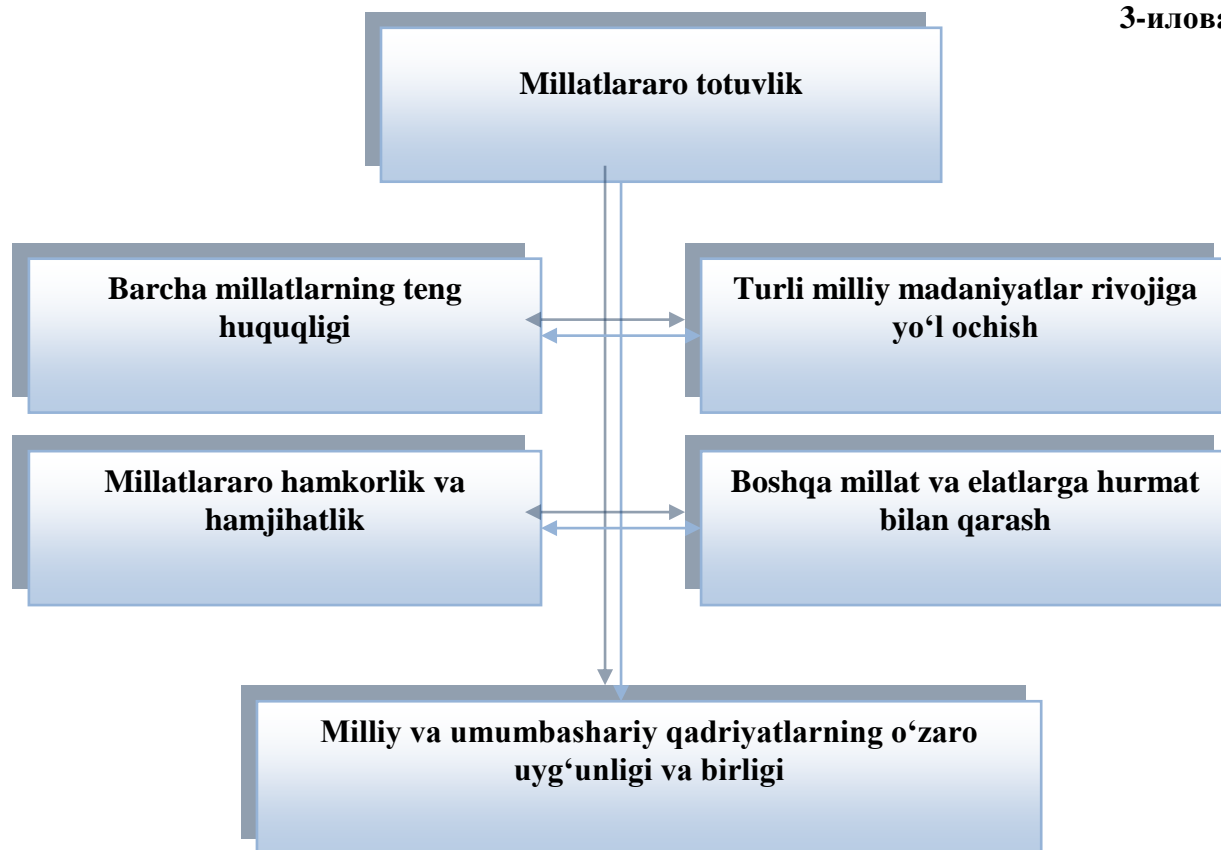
3-илова

Millatlararo totuvlik

Barcha millatlarning teng huquqligi

Turli milliy madaniyatlar rivojiga yo‘l ochish

Millatlararo hamkorlik va hamjihatlik

Boshqa millat va elatlarga hurmat bilan qarash

Milliy va umumbashariy qadriyatlarning o‘zaro uyg‘unligi va birligi